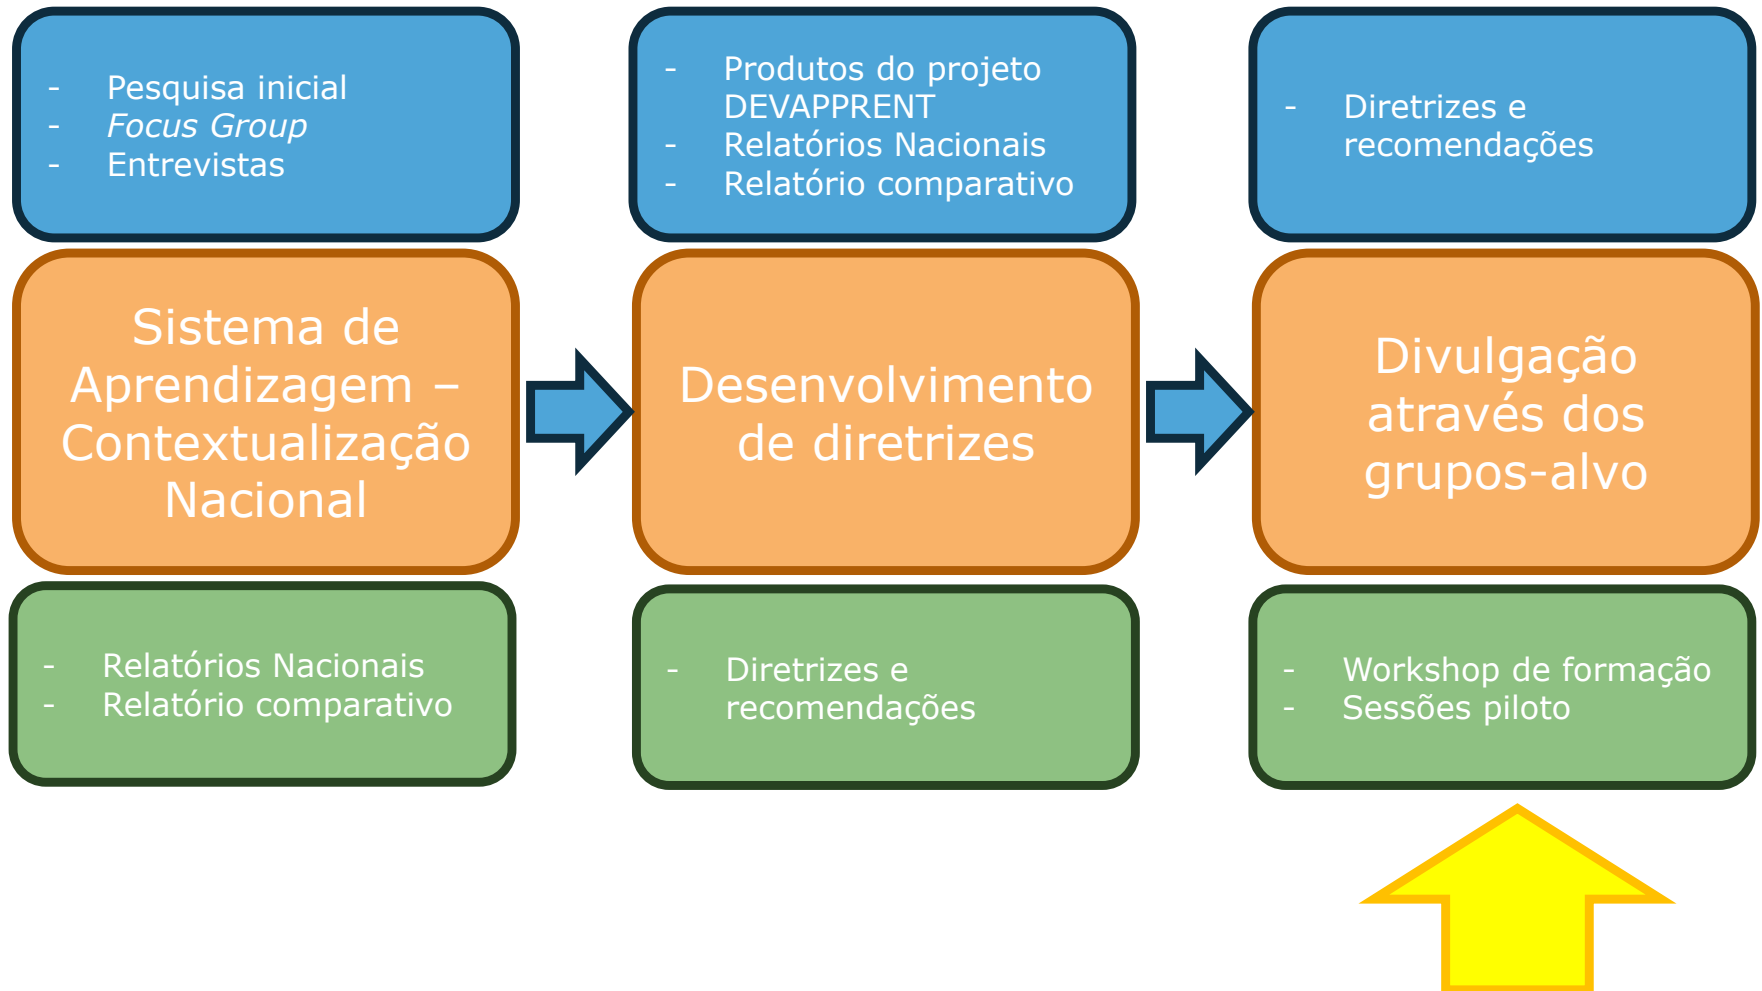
- Pesquisa inicial
- Focus Group
- Entrevistas

Sistema de Aprendizagem – Contextualização Nacional

- Relatórios Nacionais
- Relatório comparativo

- Produtos do projeto DEVAPPRENT
- Relatórios Nacionais
- Relatório comparativo

Desenvolvimento de diretrizes

- Diretrizes e recomendações

- Diretrizes e recomendações

Divulgação através dos grupos-alvo

- Workshop de formação
- Sessões piloto